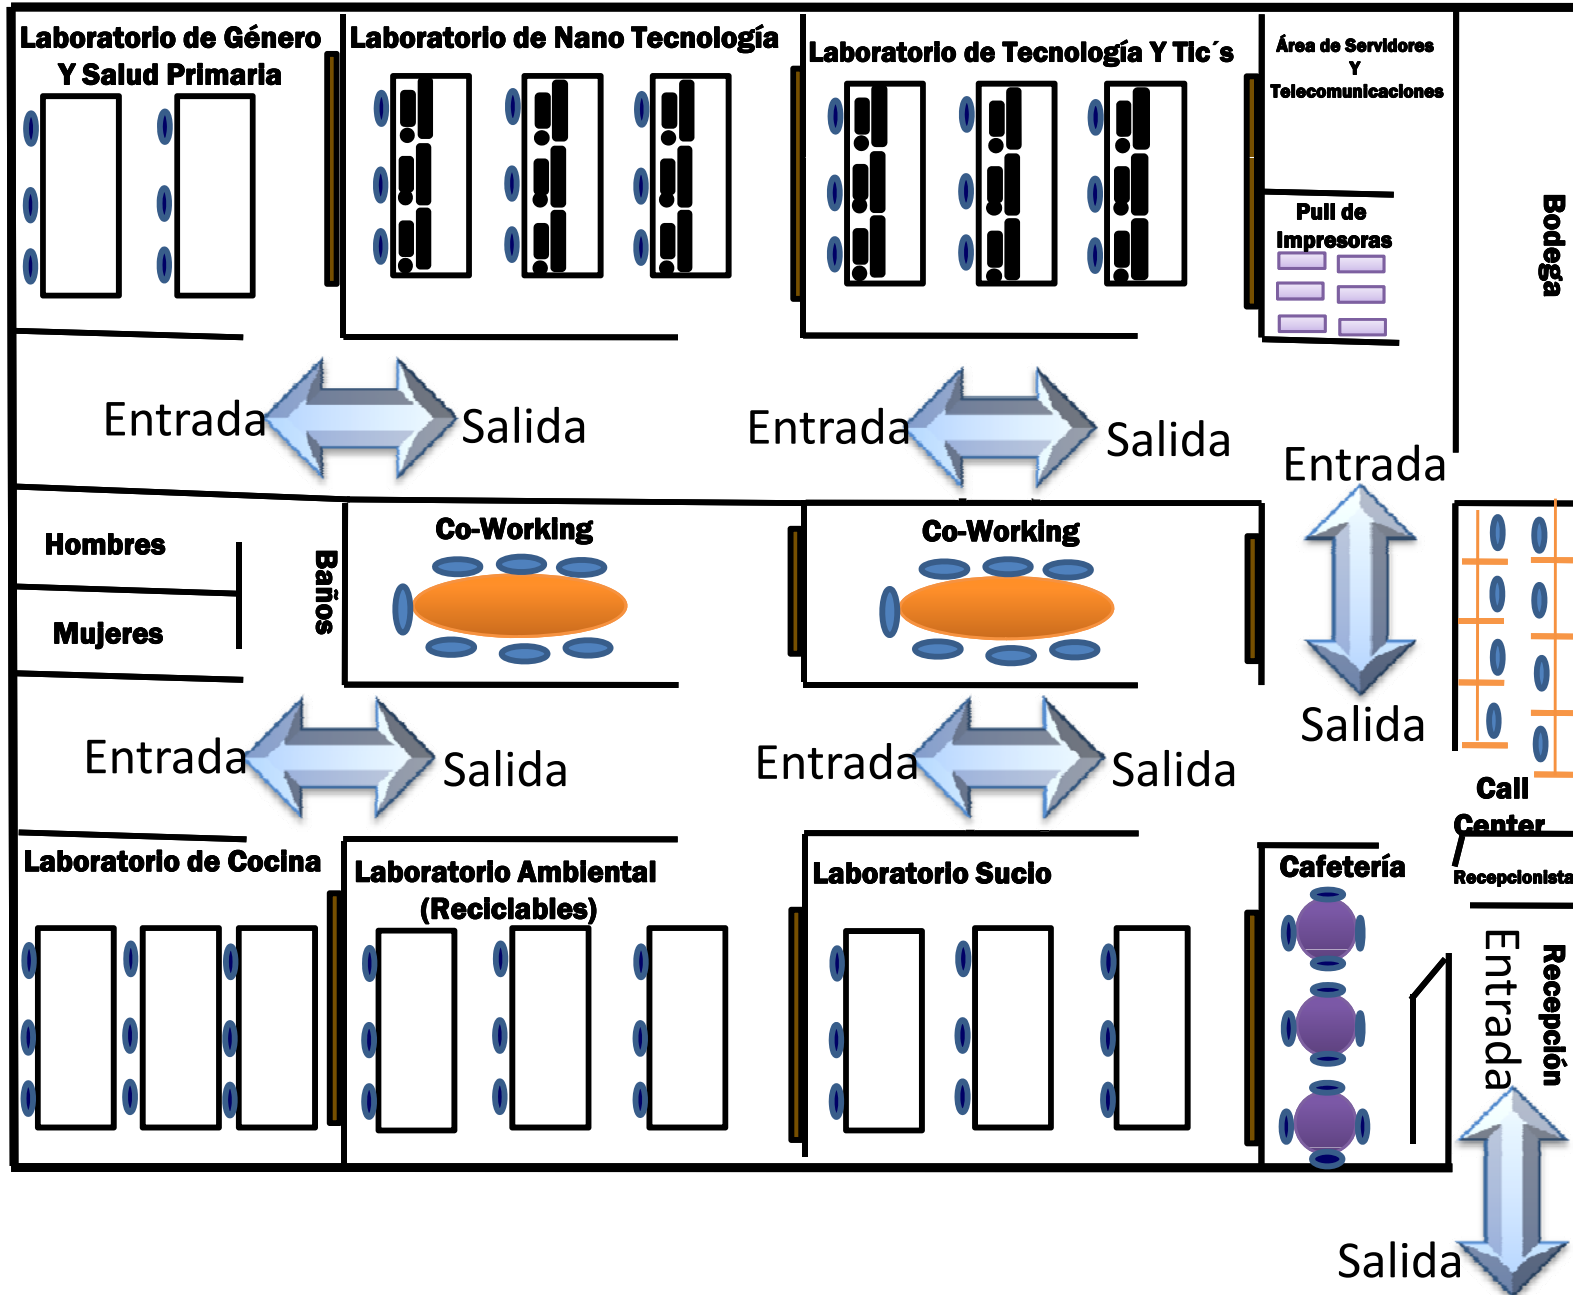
Laboratorio de Género Y Salud Primaria

Laboratorio de Nano Tecnología

Laboratorio de Tecnología Y Tic´s

Área de Servidores Y Telecomunicaciones

Pull de Impresoras

Bodega

Entrada

Salida

Entrada

Salida

Entrada

Hombres

Mujeres

Baños

Co-Working

Co-Working

Salida

Entrada

Salida

Entrada

Salida

Call Center

Recepcionista

Laboratorio de Cocina

Laboratorio Ambiental (Reciclables)

Laboratorio Sucio

Cafetería

Entrada

Recepción

Salida